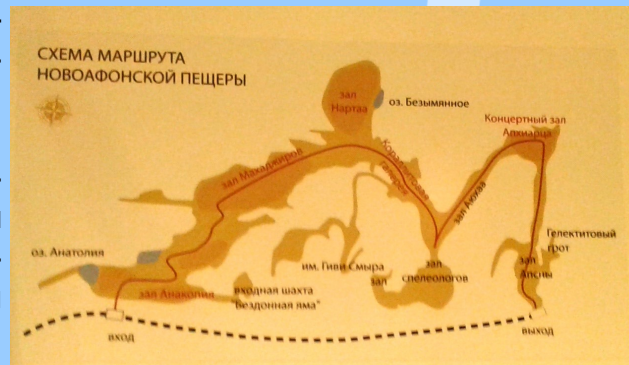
СХЕМА МАРШРУТА
НОВОАФОНСКОЙ ПЕЩЕРЫ

зал Нартаа
оз. Безымянное
Концертный зал Апхярца
зал Махаджиров
Кораллитовая галерея
зал Ахуаа
оз. Анатолия
им. Гиви Смыра
зал
зал спелеологов
Гелектитовый грот
зал Апсны
зал Анакопия
входная шахта "Бездонная яма"
вход
выход